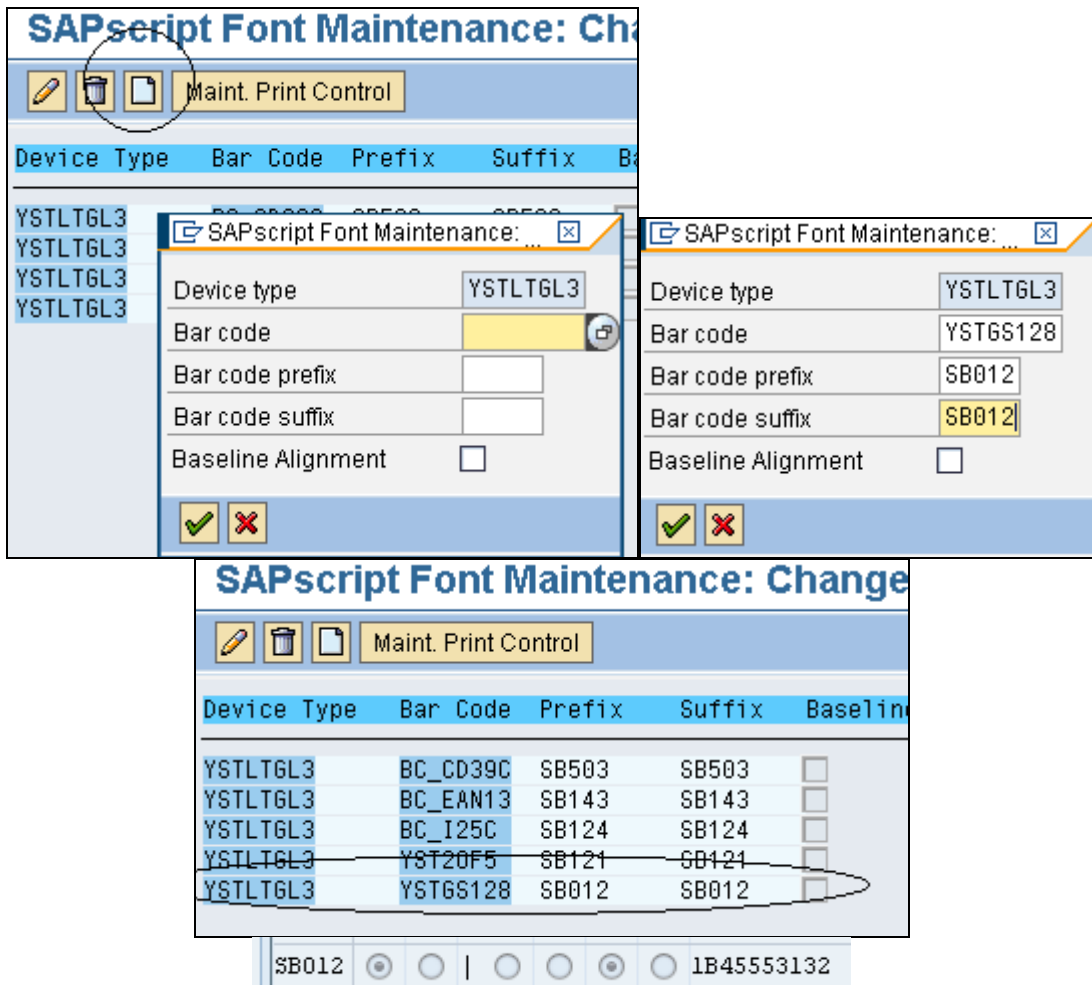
SAPscript Font Maintenance: Ch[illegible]

Maint. Print Control

| Device Type | Bar Code | Prefix | Suffix | B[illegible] |
|---|---|---|---|---|
| YSTLTGL3 | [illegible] | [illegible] | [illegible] | |
| YSTLTGL3 | | | | |
| YSTLTGL3 | | | | |
| YSTLTGL3 | | | | |

SAPscript Font Maintenance: ...

Device type YSTLTGL3
Bar code
Bar code prefix
Bar code suffix
Baseline Alignment

SAPscript Font Maintenance: ...

Device type YSTLTGL3
Bar code YSTGS128
Bar code prefix SB012
Bar code suffix SB012
Baseline Alignment

SAPscript Font Maintenance: Change

Maint. Print Control

| Device Type | Bar Code | Prefix | Suffix | Baselin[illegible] |
|---|---|---|---|---|
| YSTLTGL3 | BC_CD39C | SB503 | SB503 | |
| YSTLTGL3 | BC_EAN13 | SB143 | SB143 | |
| YSTLTGL3 | BC_I25C | SB124 | SB124 | |
| YSTLTGL3 | YST2OF5 | SB121 | SB121 | |
| YSTLTGL3 | YSTGS128 | SB012 | SB012 | |

SB012 | 1B45553132